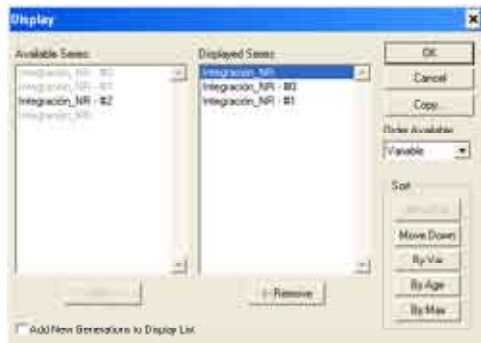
Display

Available Series:
Integración_NR - #0
Integración_NR - #1
Integración_NR - #2
Integración_NR

Displayed Series:
Integración_NR
Integración_NR - #0
Integración_NR - #1

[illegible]

<- Remove

OK
Cancel
Copy
Order Available
Variable
Sort
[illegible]
Move Down
By Var
By Age
By Max

Add New Generations to Display List